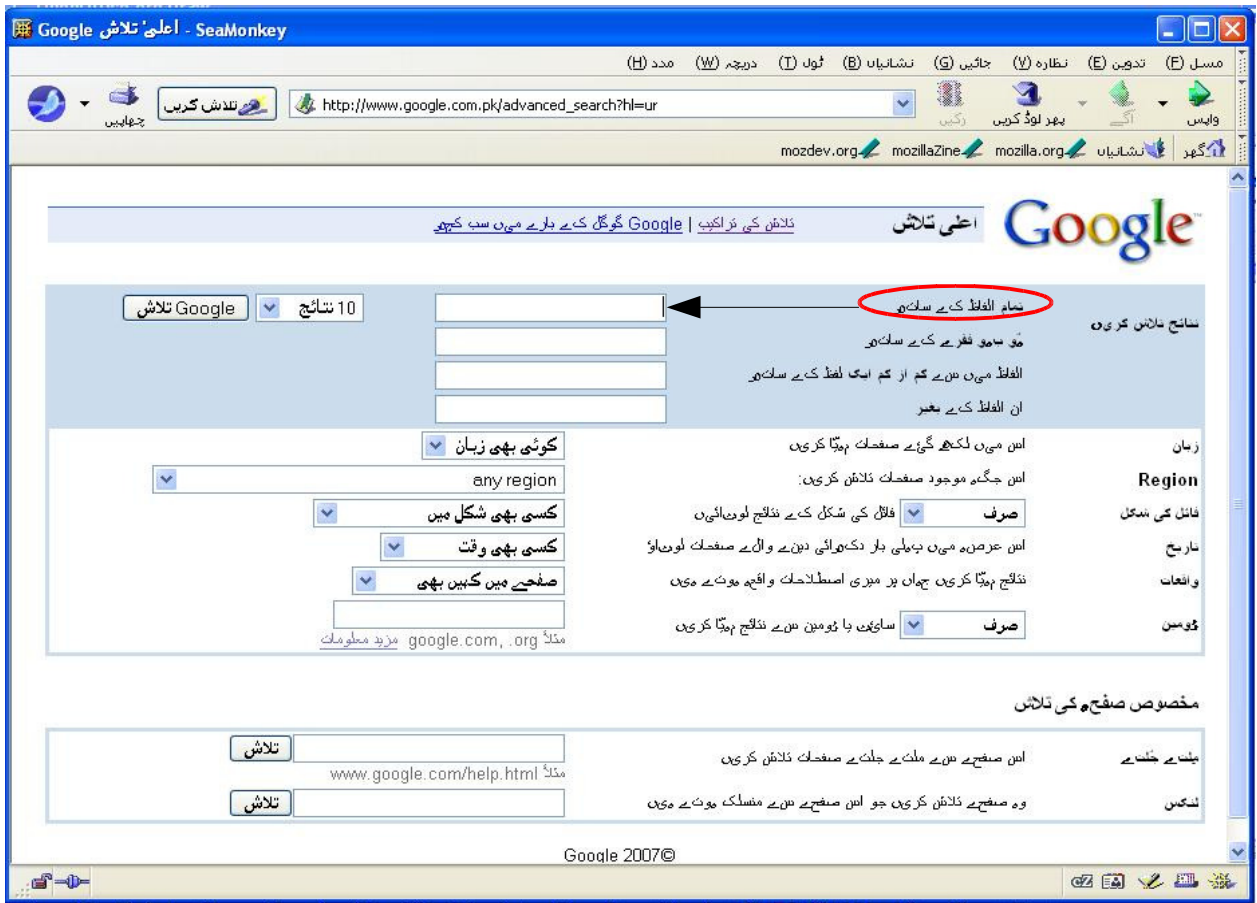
SeaMonkey - اعلیٰ تلاش Google

مسل (F) تدوین (E) نظارہ (V) جائیں (G) نشانیاں (B) ٹول (T) دریچہ (W) مدد (H)

واپس آگے پھر لوڈ کریں رکیں http://www.google.com.pk/advanced_search?hl=ur تلاش کریں چھاپیں

گھر نشانیاں mozilla.org mozillaZine mozdev.org

Google اعلیٰ تلاش تلاش کی تراکیب | Google گوگل کے بارے میں سب کچھ

نتائج تلاش کریں

تمام الفاظ کے ساتھ

ہو بہو فقرے کے ساتھ

الفاظ میں سے کم از کم ایک لفظ کے ساتھ

ان الفاظ کے بغیر

10 نتائج Google تلاش

زبان اس میں لکھے گئے صفحات مہیّا کریں کوئی بھی زبان

Region اس جگہ موجود صفحات تلاش کریں: any region

فائل کی شکل صرف فائل کی شکل کے نتائج لوٹائیں کسی بھی شکل میں

تاریخ اس عرصہ میں پہلی بار دکھائی دینے والے صفحات لوٹاؤ کسی بھی وقت

واقعات نتائج مہیّا کریں جہاں پر میری اصطلاحات واقع ہوتے ہیں صفحے میں کہیں بھی

ڈومین صرف سائٹ یا ڈومین سے نتائج مہیّا کریں

مثلاً google.com, .org مزید معلومات

مخصوص صفحہ کی تلاش

ملتے جلتے اس صفحے سے ملتے جلتے صفحات تلاش کریں تلاش

مثلاً www.google.com/help.html

لنکس وہ صفحے تلاش کریں جو اس صفحے سے منسلک ہوتے ہیں تلاش

Google 2007©